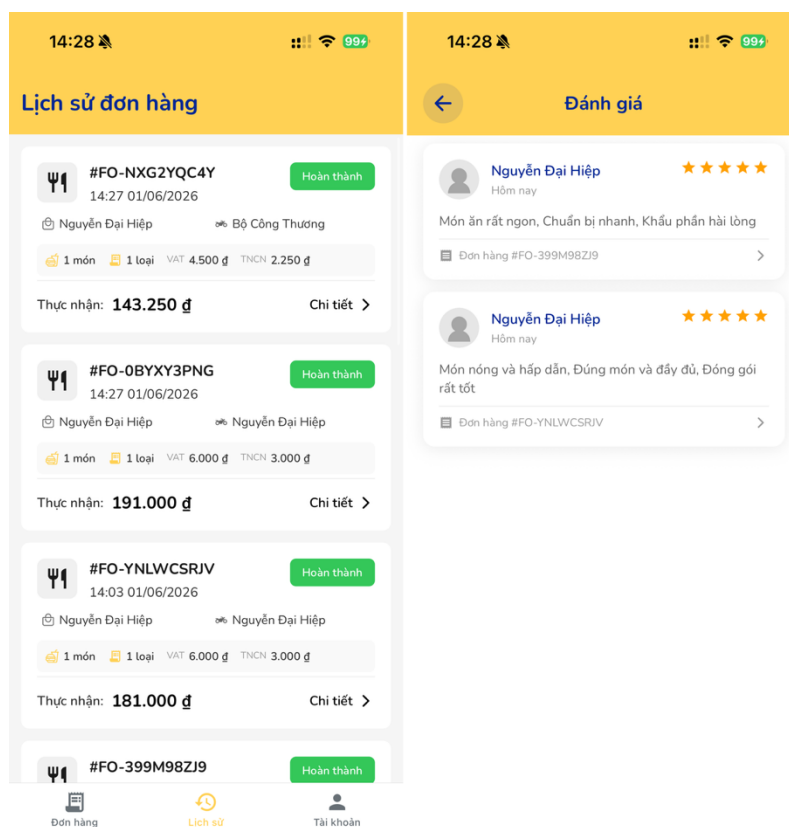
14:28 99

Lịch sử đơn hàng

#FO-NXG2YQC4Y
14:27 01/06/2026
Hoàn thành
Nguyễn Đại Hiệp
Bộ Công Thương
1 món 1 loại VAT 4.500 ₫ TNCN 2.250 ₫
Thực nhận: 143.250 ₫
Chi tiết

#FO-0BYXY3PNG
14:27 01/06/2026
Hoàn thành
Nguyễn Đại Hiệp
Nguyễn Đại Hiệp
1 món 1 loại VAT 6.000 ₫ TNCN 3.000 ₫
Thực nhận: 191.000 ₫
Chi tiết

#FO-YNLWCSRJV
14:03 01/06/2026
Hoàn thành
Nguyễn Đại Hiệp
Nguyễn Đại Hiệp
1 món 1 loại VAT 6.000 ₫ TNCN 3.000 ₫
Thực nhận: 181.000 ₫
Chi tiết

#FO-399M98ZJ9
Hoàn thành

Đơn hàng
Lịch sử
Tài khoản

14:28 99

Đánh giá

Nguyễn Đại Hiệp
Hôm nay
Món ăn rất ngon, Chuẩn bị nhanh, Khẩu phần hài lòng
Đơn hàng #FO-399M98ZJ9

Nguyễn Đại Hiệp
Hôm nay
Món nóng và hấp dẫn, Đúng món và đầy đủ, Đóng gói rất tốt
Đơn hàng #FO-YNLWCSRJV